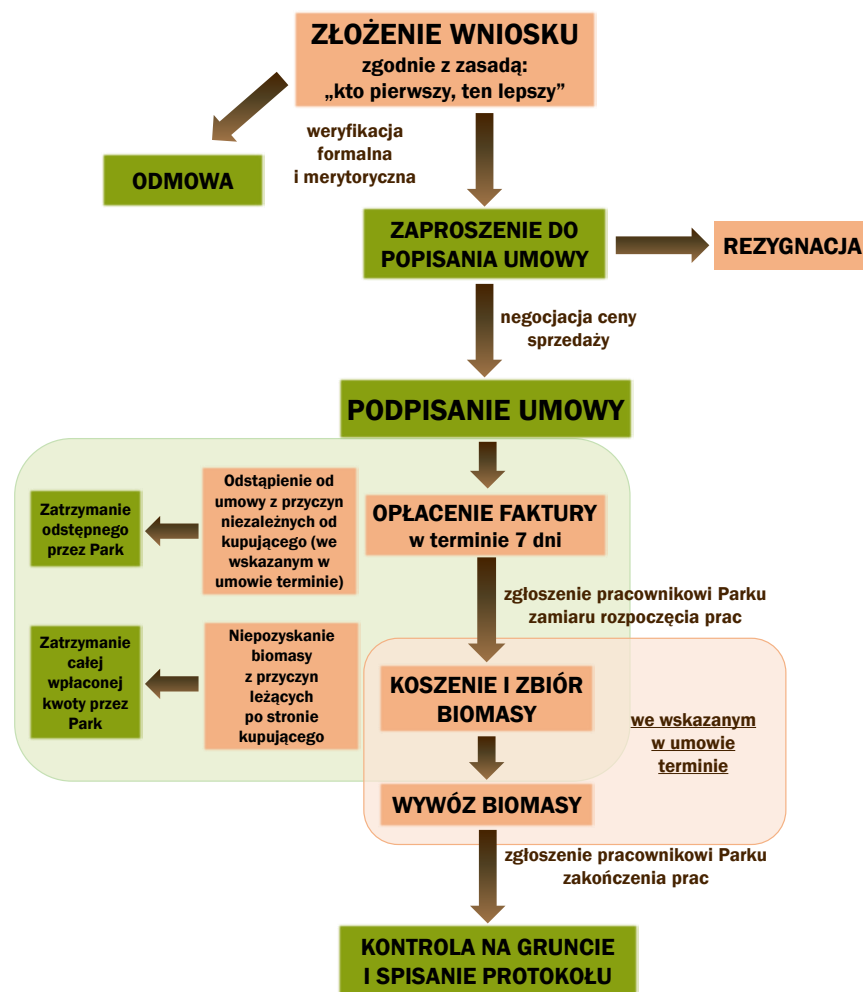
ZŁOŻENIE WNIOSKU
zgodnie z zasadą:
„kto pierwszy, ten lepszy”

weryfikacja formalna i merytoryczna

ODMOWA

ZAPROSZENIE DO POPISANIA UMOWY

REZYGNACJA

negocjacja ceny sprzedaży

PODPISANIE UMOWY

Zatrzymanie odstępnego przez Park

Odstąpienie od umowy z przyczyn niezależnych od kupującego (we wskazanym w umowie terminie)

OPŁACENIE FAKTURY
w terminie 7 dni

zgłoszenie pracownikowi Parku zamiaru rozpoczęcia prac

Zatrzymanie całej wpłaconej kwoty przez Park

Niepozyskanie biomasy z przyczyn leżących po stronie kupującego

KOSZENIE I ZBIÓR BIOMASY

we wskazanym w umowie terminie

WYWÓZ BIOMASY

zgłoszenie pracownikowi Parku zakończenia prac

KONTROLA NA GRUNCIE
I SPISANIE PROTOKOŁU